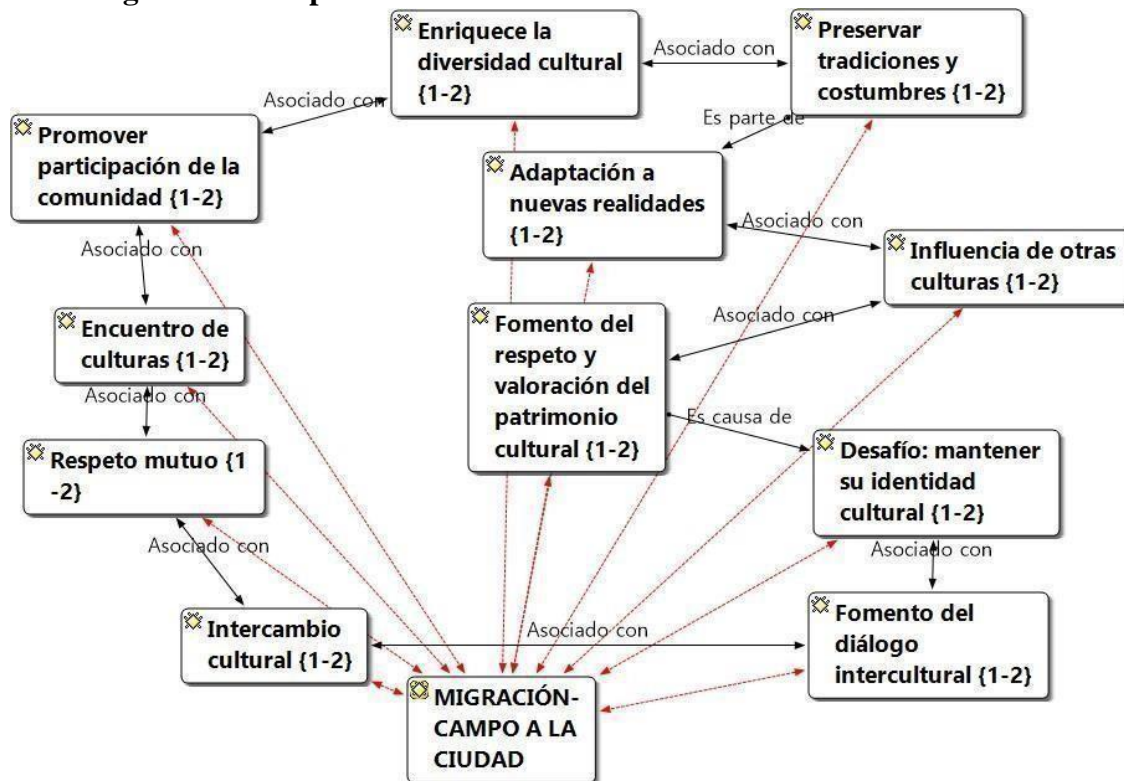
Enriquece la diversidad cultural {1-2}

Asociado con

Preservar tradiciones y costumbres {1-2}

Asociado con

Es parte de

Promover participación de la comunidad {1-2}

Adaptación a nuevas realidades {1-2}

Asociado con

Influencia de otras culturas {1-2}

Asociado con

Asociado con

Encuentro de culturas {1-2}

Fomento del respeto y valoración del patrimonio cultural {1-2}

Asociado con

Es causa de

Respeto mutuo {1 -2}

Desafío: mantener su identidad cultural {1-2}

Asociado con

Asociado con

Intercambio cultural {1-2}

Asociado con

Fomento del diálogo intercultural {1-2}

MIGRACIÓN-CAMPO A LA CIUDAD